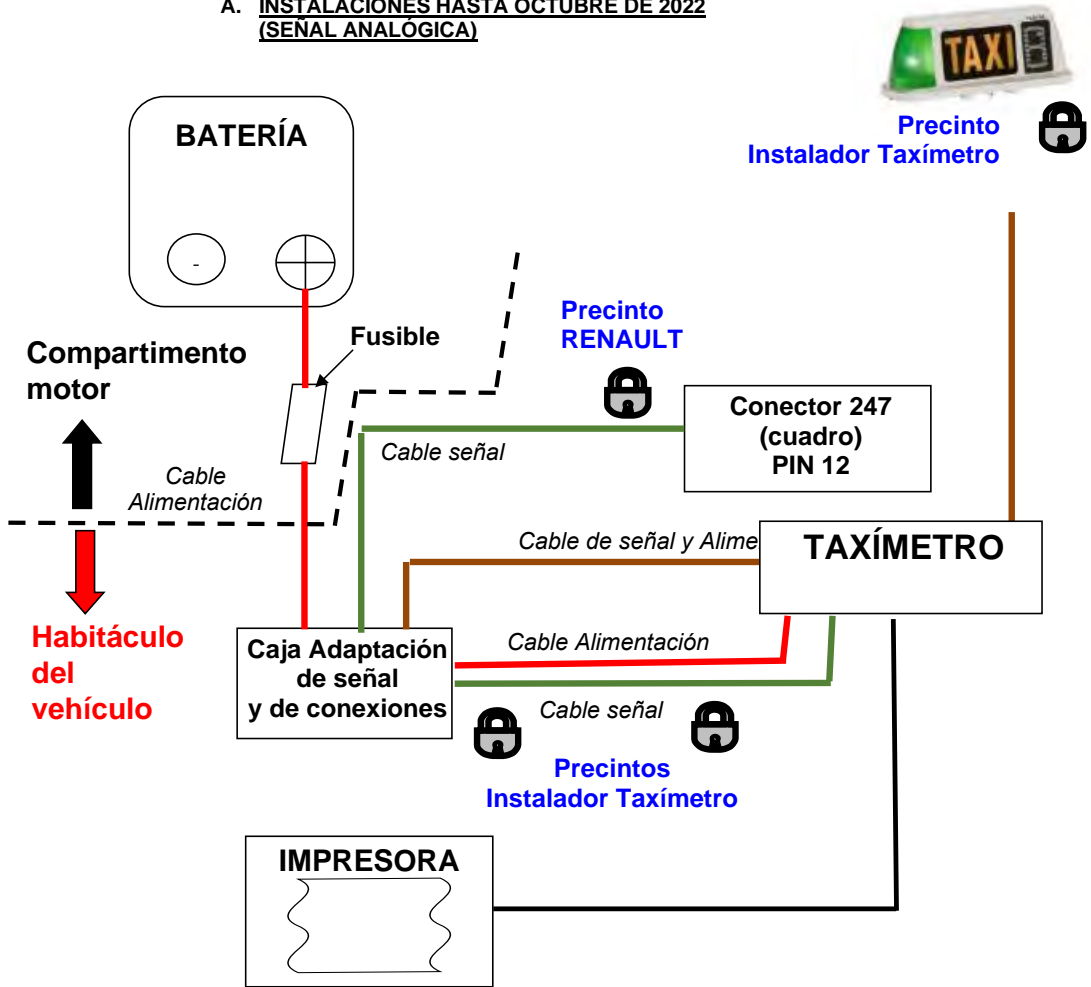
A. INSTALACIONES HASTA OCTUBRE DE 2022 (SEÑAL ANALÓGICA)

TAXI

Precinto
Instalador Taxímetro

BATERÍA

-

Fusible

Precinto
RENAULT

Compartimento motor

Conector 247
(cuadro)
PIN 12

Cable señal

Cable
Alimentación

Cable de señal y Alime

TAXÍMETRO

Habitáculo del vehículo

Caja Adaptación de señal y de conexiones

Cable Alimentación

Cable señal

Precintos
Instalador Taxímetro

IMPRESORA